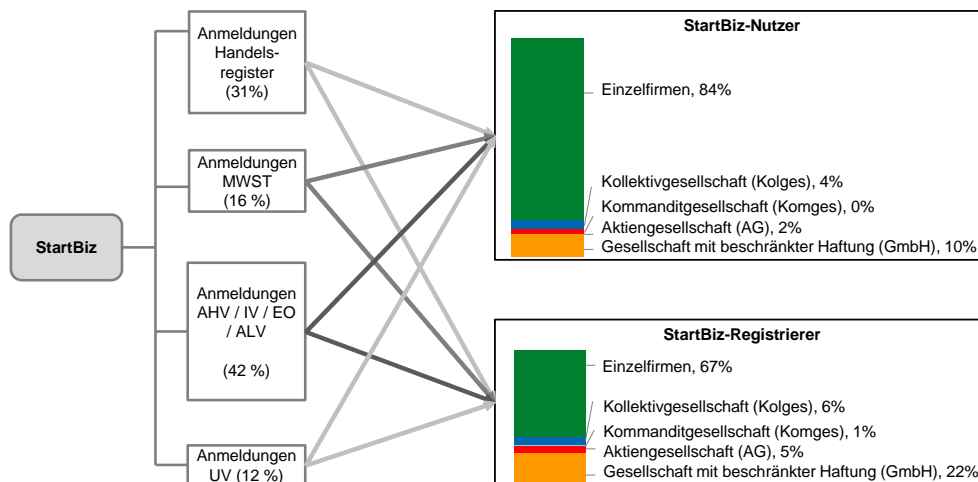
StartBiz

Anmeldungen Handelsregister (31%)

Anmeldungen MWST (16 %)

Anmeldungen AHV / IV / EO / ALV

(42 %)

Anmeldungen UV (12 %)

StartBiz-Nutzer

Einzelfirmen, 84%

Kollektivgesellschaft (Kolges), 4%

Kommanditgesellschaft (Komges), 0%

Aktiengesellschaft (AG), 2%

Gesellschaft mit beschränkter Haftung (GmbH), 10%

StartBiz-Registrierer

Einzelfirmen, 67%

Kollektivgesellschaft (Kolges), 6%

Kommanditgesellschaft (Komges), 1%

Aktiengesellschaft (AG), 5%

Gesellschaft mit beschränkter Haftung (GmbH), 22%